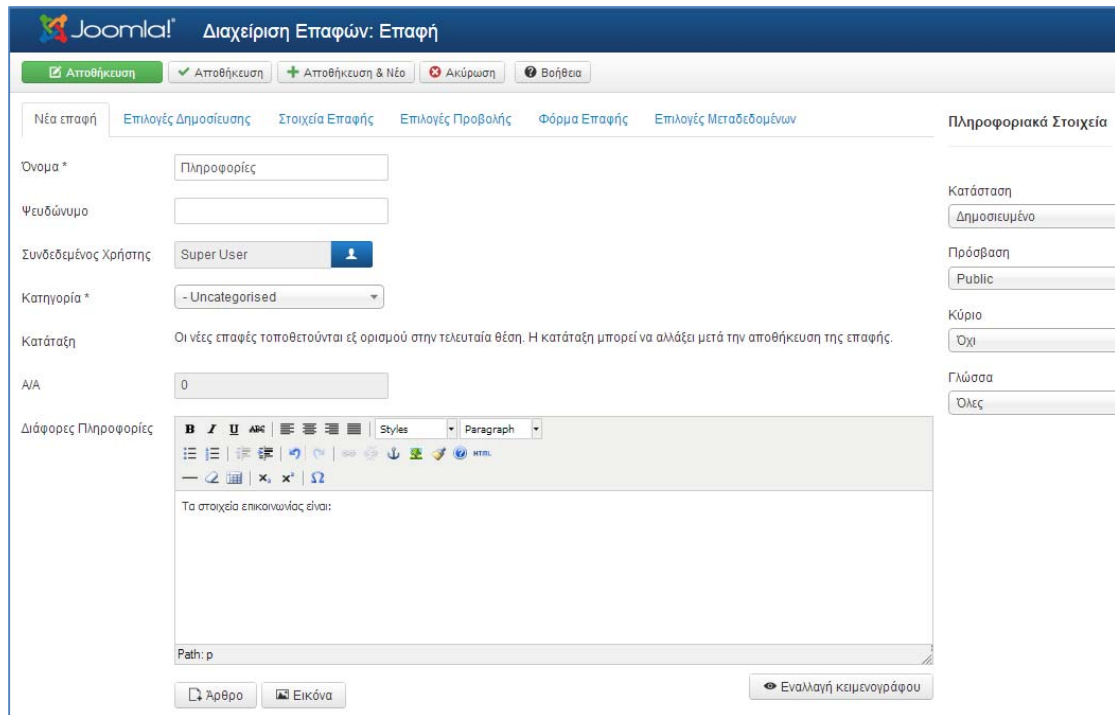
Joomla! Διαχείριση Επαφών: Επαφή

Αποθήκευση | Αποθήκευση | Αποθήκευση & Νέο | Ακύρωση | Βοήθεια

Νέα επαφή | Επιλογές Δημοσίευσης | Στοιχεία Επαφής | Επιλογές Προβολής | Φόρμα Επαφής | Επιλογές Μεταδεδομένων

Όνομα * Πληροφορίες

Ψευδώνυμο

Συνδεδεμένος Χρήστης Super User

Κατηγορία * - Uncategorised

Κατάταξη Οι νέες επαφές τοποθετούνται εξ ορισμού στην τελευταία θέση. Η κατάταξη μπορεί να αλλάξει μετά την αποθήκευση της επαφής.

A/A 0

Διάφορες Πληροφορίες

B I U ABC Styles Paragraph

HTML

$x_2$ $x^2$ Ω

Τα στοιχεία επικοινωνίας είναι:

Path: p

Άρθρο | Εικόνα | Εναλλαγή κειμενογράφου

Πληροφοριακά Στοιχεία

Κατάσταση
Δημοσιευμένο

Πρόσβαση
Public

Κύριο
Όχι

Γλώσσα
Όλες